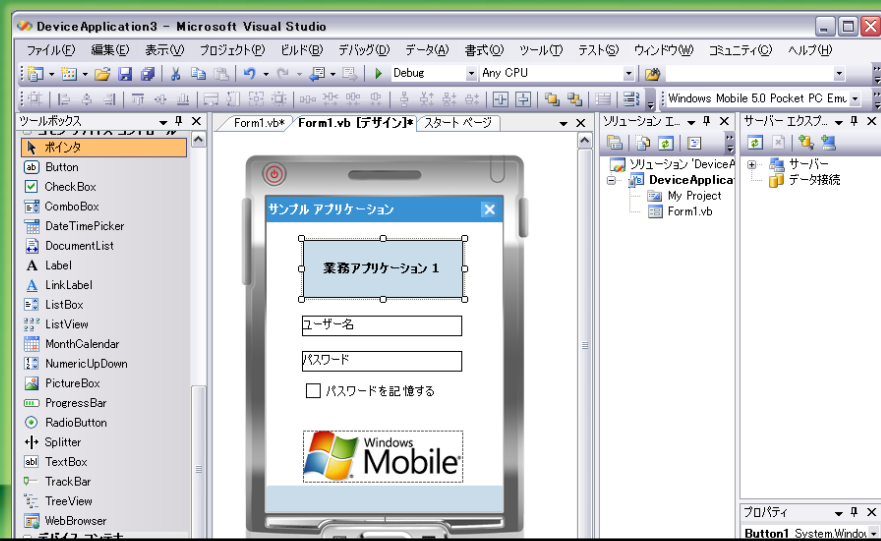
DeviceApplication3 - Microsoft Visual Studio

ファイル(F) 編集(E) 表示(V) プロジェクト(P) ビルド(B) デバッグ(D) データ(A) 書式(O) ツール(T) テスト(S) ウィンドウ(W) コミュニティ(C) ヘルプ(H)

Debug Any CPU

Windows Mobile 5.0 Pocket PC Emu

ツールボックス

ポインタ
Button
CheckBox
ComboBox
DateTimePicker
DocumentList
Label
LinkLabel
ListBox
ListView
MonthCalendar
NumericUpDown
PictureBox
ProgressBar
RadioButton
Splitter
TextBox
TrackBar
TreeView
WebBrowser

Form1.vb* Form1.vb [デザイン]* スタート ページ

サンプル アプリケーション

業務アプリケーション 1

ユーザー名

パスワード

パスワードを記憶する

Windows Mobile

ソリューション エ...

ソリューション 'DeviceA
DeviceApplica
My Project
Form1.vb

サーバー エクスプ...

サーバー
データ接続

プロパティ

Button1 System.Windo